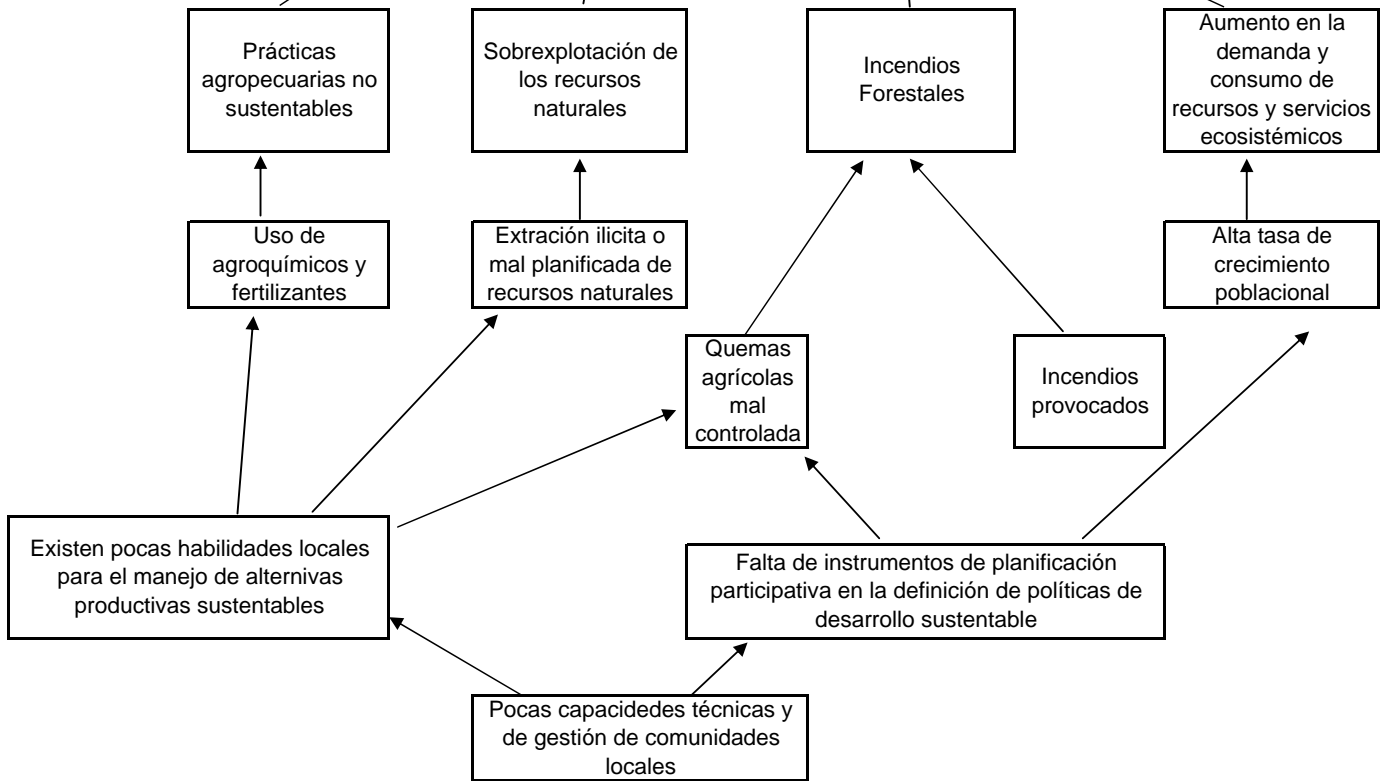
Prácticas agropecuarias no sustentables

Sobrexplotación de los recursos naturales

Incendios Forestales

Aumento en la demanda y consumo de recursos y servicios ecosistémicos

Uso de agroquímicos y fertilizantes

Extración ilicita o mal planificada de recursos naturales

Alta tasa de crecimiento poblacional

Quemas agrícolas mal controlada

Incendios provocados

Existen pocas habilidades locales para el manejo de alternivas productivas sustentables

Falta de instrumentos de planificación participativa en la definición de políticas de desarrollo sustentable

Pocas capacidedes técnicas y de gestión de comunidades locales